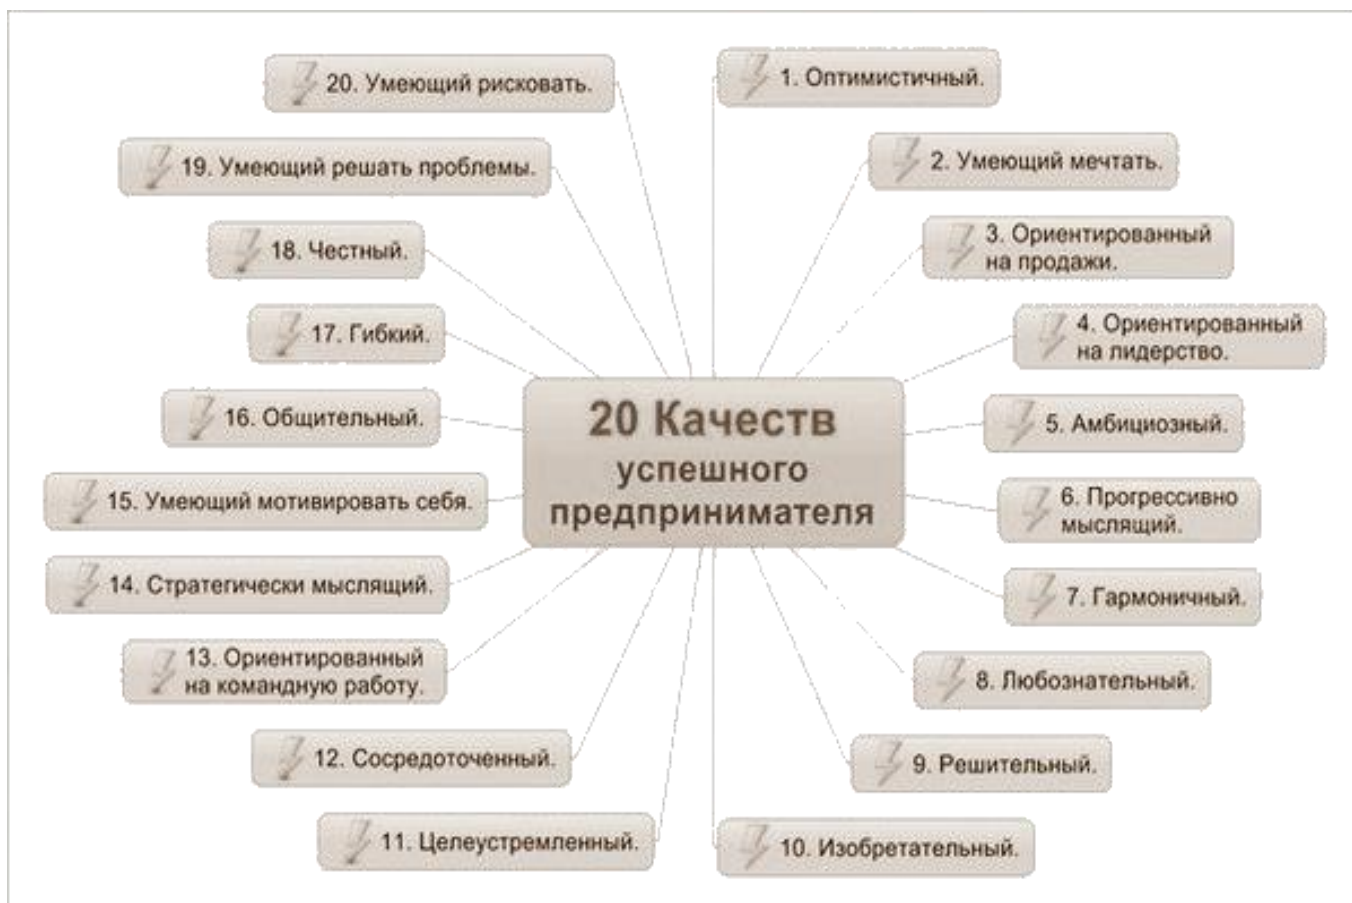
20 Качеств успешного предпринимателя

1. Оптимистичный.

2. Умеющий мечтать.

3. Ориентированный на продажи.

4. Ориентированный на лидерство.

5. Амбициозный.

6. Прогрессивно мыслящий.

7. Гармоничный.

8. Любознательный.

9. Решительный.

10. Изобретательный.

11. Целеустремленный.

12. Сосредоточенный.

13. Ориентированный на командную работу.

14. Стратегически мыслящий.

15. Умеющий мотивировать себя.

16. Общительный.

17. Гибкий.

18. Честный.

19. Умеющий решать проблемы.

20. Умеющий рисковать.